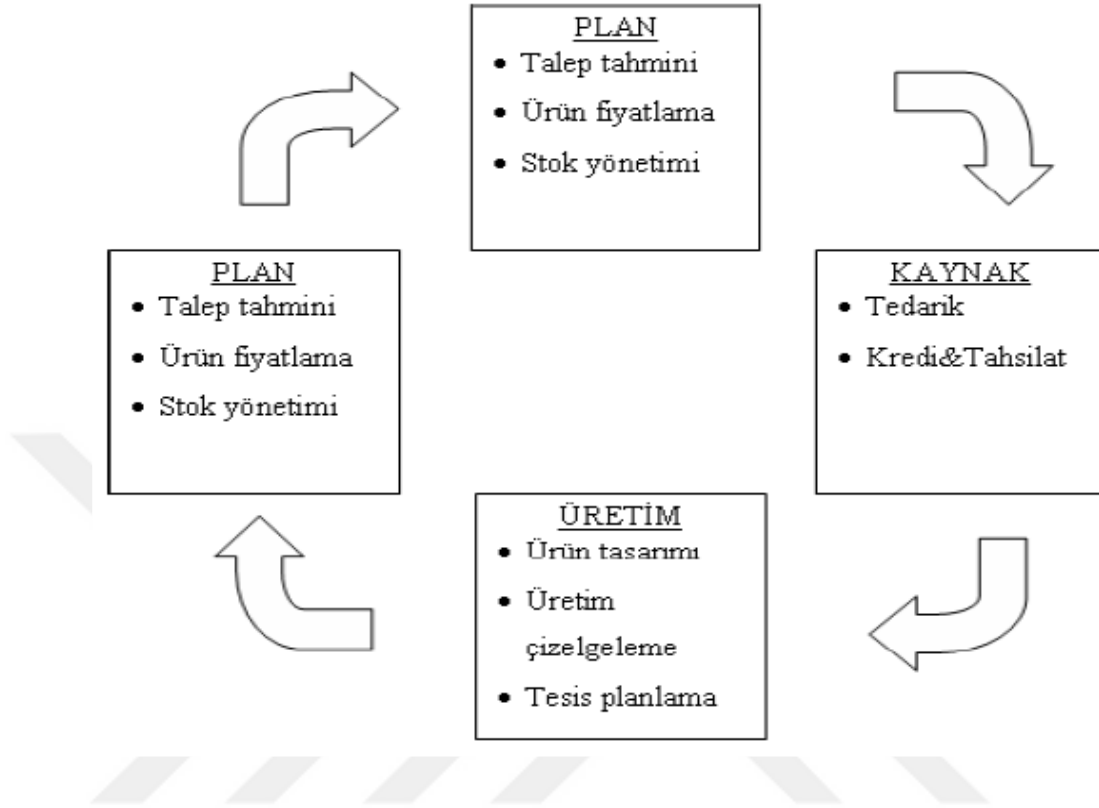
PLAN
- Talep tahmini
- Ürün fiyatlama
- Stok yönetimi

KAYNAK
- Tedarik
- Kredi&Tahsilat

ÜRETİM
- Ürün tasarımı
- Üretim çizelgeleme
- Tesis planlama

PLAN
- Talep tahmini
- Ürün fiyatlama
- Stok yönetimi